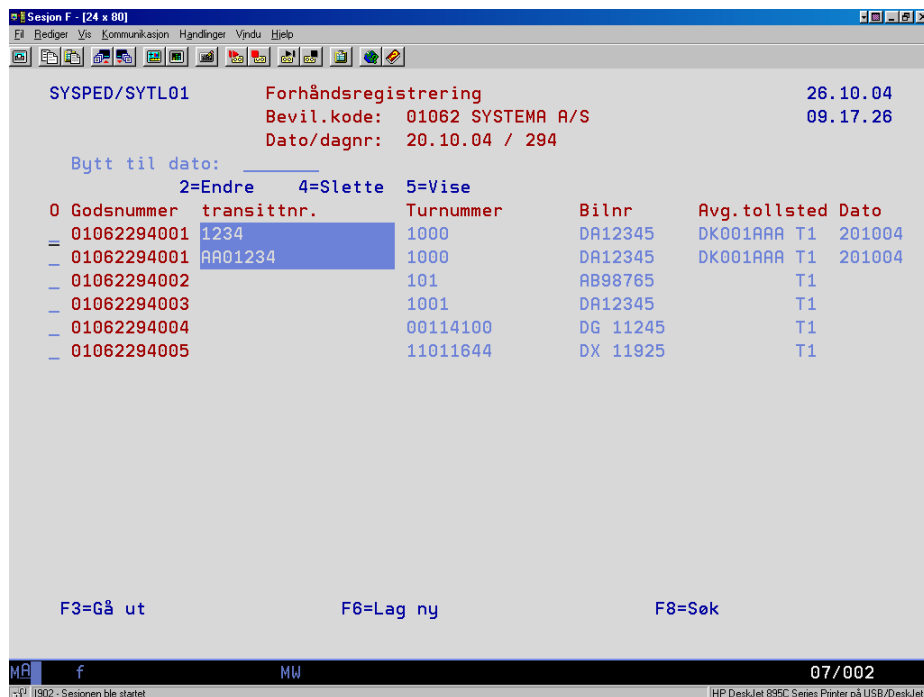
Sesjon F - [24 x 80]
Fil Rediger Vis Kommunikasjon Handlinger Vindu Hjelp

SYSPED/SYTL01 Forhåndsregistrering 26.10.04
Bevil.kode: 01062 SYSTEMA A/S 09.17.26
Dato/dagnr: 20.10.04 / 294
Bytt til dato: ______
2=Endre 4=Slette 5=Vise

| O | Godsnummer | transittnr. | Turnummer | Bilnr | Avg.tollsted | Dato |
|---|---|---|---|---|---|---|
| _ | 01062294001 | 1234 | 1000 | DA12345 | DK001AAA T1 | 201004 |
| _ | 01062294001 | AA01234 | 1000 | DA12345 | DK001AAA T1 | 201004 |
| _ | 01062294002 | | 101 | AB98765 | T1 | |
| _ | 01062294003 | | 1001 | DA12345 | T1 | |
| _ | 01062294004 | | 00114100 | DG 11245 | T1 | |
| _ | 01062294005 | | 11011644 | DX 11925 | T1 | |

F3=Gå ut F6=Lag ny F8=Søk

MA f MW 07/002
I902 - Sesjonen ble startet
HP DeskJet 895C Series Printer på USB/DeskJet